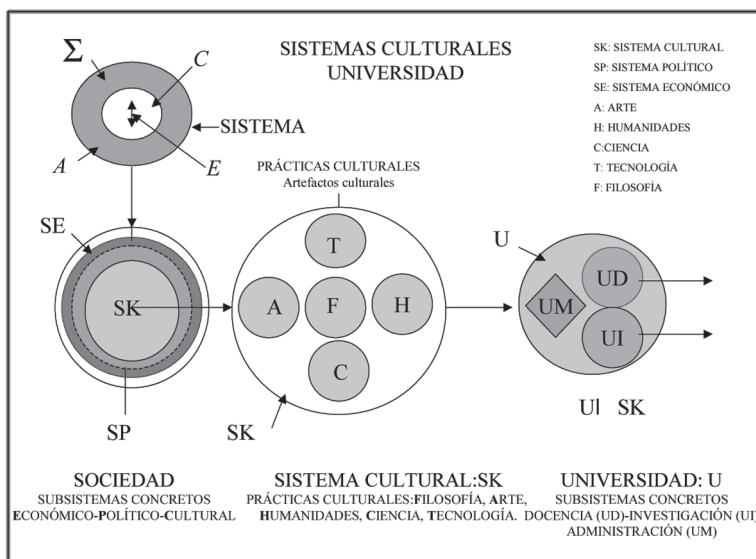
SISTEMAS CULTURALES
UNIVERSIDAD

SK: SISTEMA CULTURAL
SP: SISTEMA POLÍTICO
SE: SISTEMA ECONÓMICO
A: ARTE
H: HUMANIDADES
C:CIENCIA
T: TECNOLOGÍA
F: FILOSOFÍA

$\Sigma$
$C$
SISTEMA
$A$
$E$

PRÁCTICAS CULTURALES
Artefactos culturales

SE
SK
SP

T
A
F
H
C
SK

U
UM
UD
UI
U| SK

SOCIEDAD
SUBSISTEMAS CONCRETOS
ECONÓMICO-POLÍTICO-CULTURAL

SISTEMA CULTURAL:SK
PRÁCTICAS CULTURALES:FILOSOFÍA, ARTE, HUMANIDADES, CIENCIA, TECNOLOGÍA.

UNIVERSIDAD: U
SUBSISTEMAS CONCRETOS
DOCENCIA (UD)-INVESTIGACIÓN (UI)
ADMINISTRACIÓN (UM)